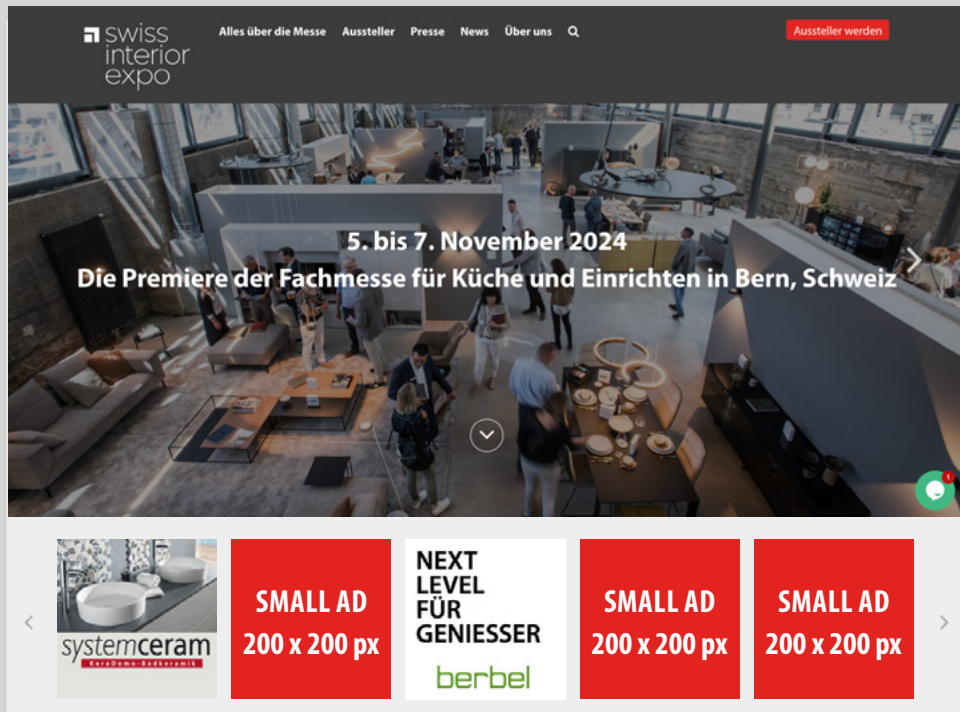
swiss interior expo

Alles über die Messe Aussteller Presse News Über uns

Aussteller werden

5. bis 7. November 2024
Die Premiere der Fachmesse für Küche und Einrichten in Bern, Schweiz

1

systemceram
KeraDomo-Badkeramik

SMALL AD
200 x 200 px

NEXT LEVEL FÜR GENIESSER
berbel

SMALL AD
200 x 200 px

SMALL AD
200 x 200 px